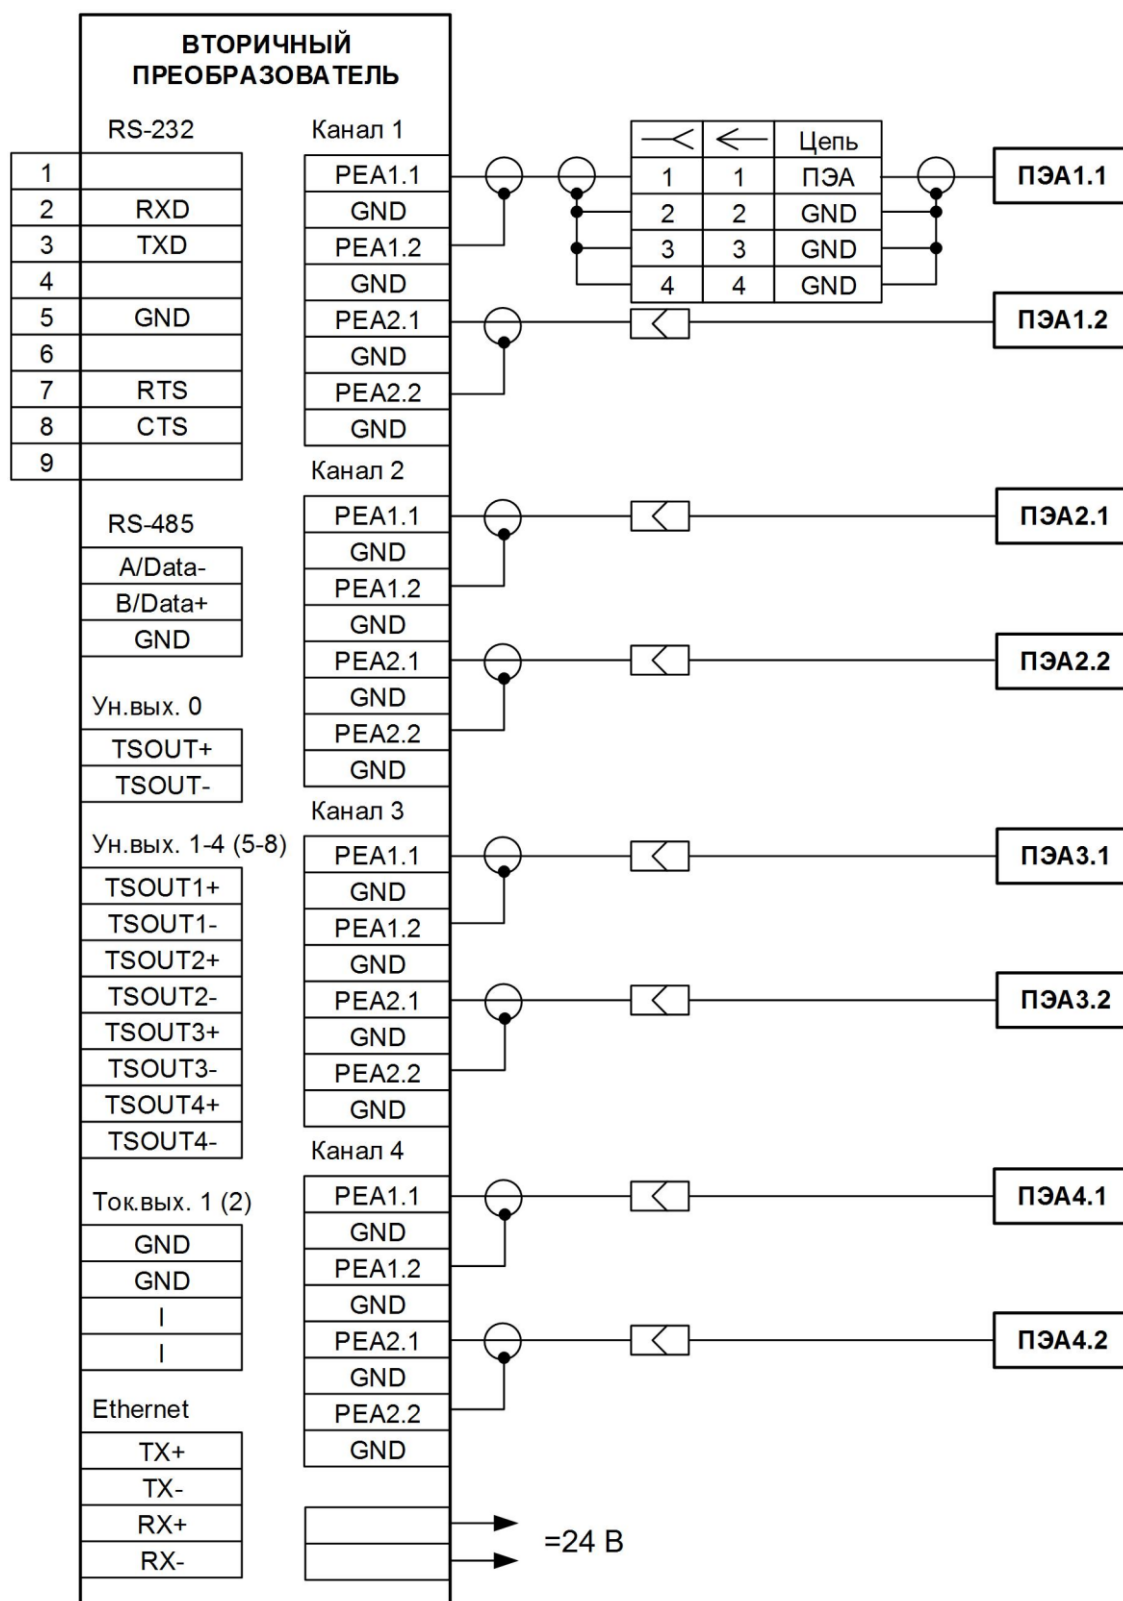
ВТОРИЧНЫЙ ПРЕОБРАЗОВАТЕЛЬ

RS-232

| 1 | |
|---|---|
| 2 | RXD |
| 3 | TXD |
| 4 | |
| 5 | GND |
| 6 | |
| 7 | RTS |
| 8 | CTS |
| 9 | |

RS-485

| A/Data- |
|---|
| B/Data+ |
| GND |

Ун.вых. 0

| TSOUT+ |
|---|
| TSOUT- |

Ун.вых. 1-4 (5-8)

| TSOUT1+ |
|---|
| TSOUT1- |
| TSOUT2+ |
| TSOUT2- |
| TSOUT3+ |
| TSOUT3- |
| TSOUT4+ |
| TSOUT4- |

Ток.вых. 1 (2)

| GND |
|---|
| GND |
| I |
| I |

Ethernet

| TX+ |
|---|
| TX- |
| RX+ |
| RX- |

Канал 1

| PEA1.1 |
|---|
| GND |
| PEA1.2 |
| GND |
| PEA2.1 |
| GND |
| PEA2.2 |
| GND |

Канал 2

| PEA1.1 |
|---|
| GND |
| PEA1.2 |
| GND |
| PEA2.1 |
| GND |
| PEA2.2 |
| GND |

Канал 3

| PEA1.1 |
|---|
| GND |
| PEA1.2 |
| GND |
| PEA2.1 |
| GND |
| PEA2.2 |
| GND |

Канал 4

| PEA1.1 |
|---|
| GND |
| PEA1.2 |
| GND |
| PEA2.1 |
| GND |
| PEA2.2 |
| GND |

| ≺ | ← | Цепь |
|---|---|---|
| 1 | 1 | ПЭА |
| 2 | 2 | GND |
| 3 | 3 | GND |
| 4 | 4 | GND |

ПЭА1.1
ПЭА1.2
ПЭА2.1
ПЭА2.2
ПЭА3.1
ПЭА3.2
ПЭА4.1
ПЭА4.2

=24 В